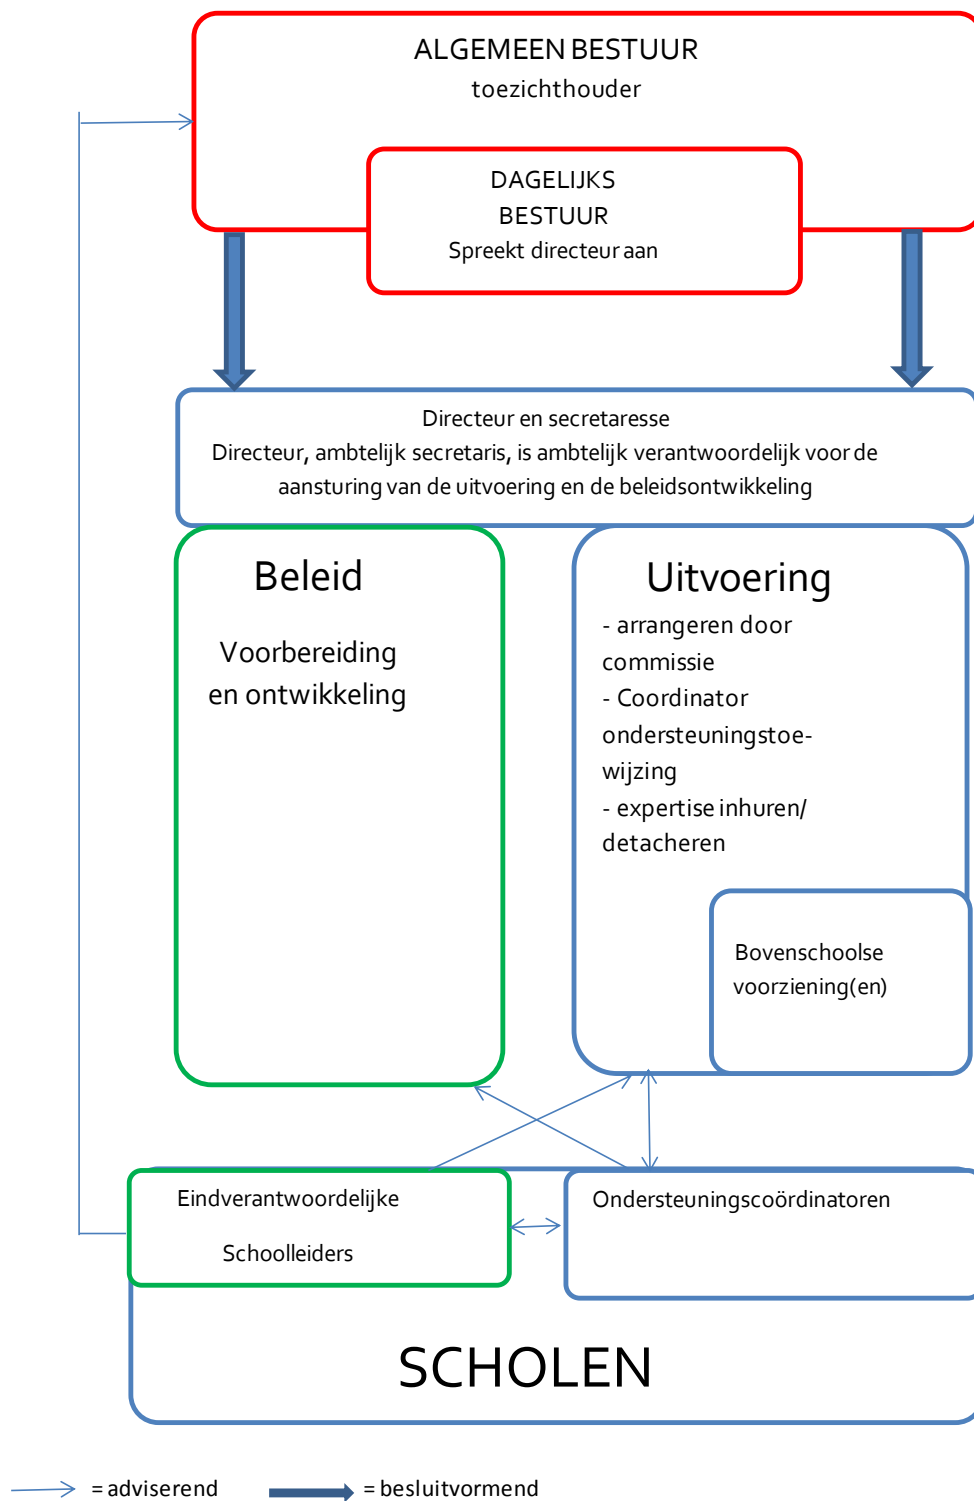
ALGEMEEN BESTUUR
toezichthouder

DAGELIJKS
BESTUUR
Spreekt directeur aan

Directeur en secretaresse
Directeur, ambtelijk secretaris, is ambtelijk verantwoordelijk voor de aansturing van de uitvoering en de beleidsontwikkeling

Beleid

Voorbereiding en ontwikkeling

Uitvoering
- arrangeren door commissie
- Coordinator ondersteuningstoewijzing
- expertise inhuren/ detacheren

Bovenschoolse voorziening(en)

Eindverantwoordelijke

Schoolleiders

Ondersteuningscoördinatoren

SCHOLEN

= adviserend = besluitvormend